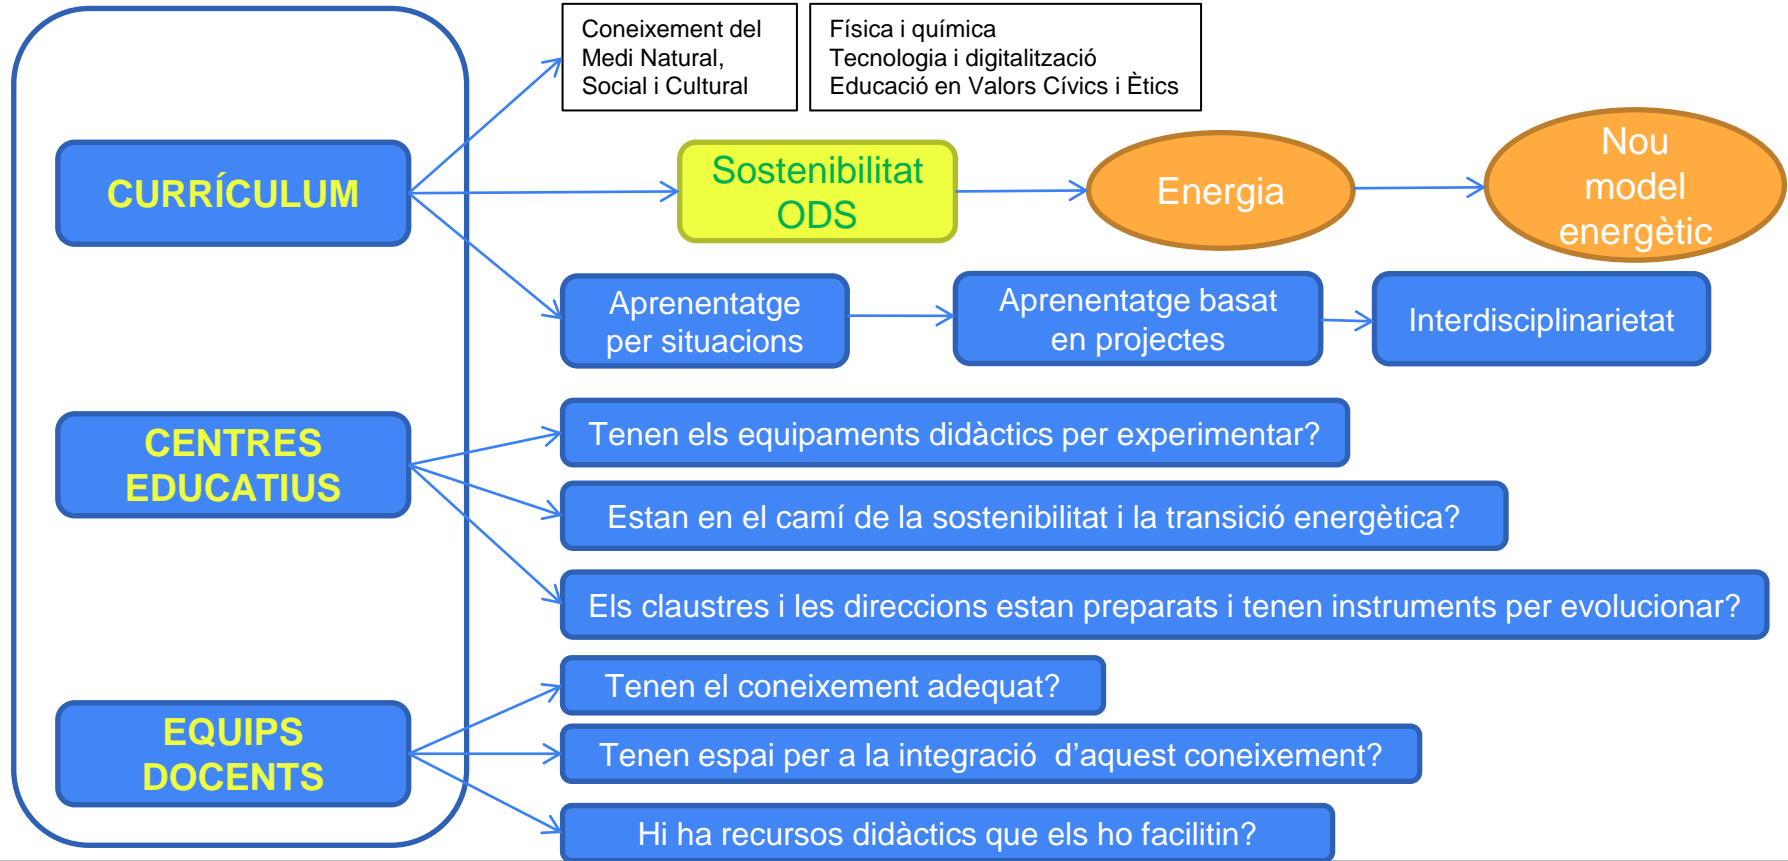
CURRÍCULUM

Coneixement del Medi Natural, Social i Cultural

Física i química
Tecnologia i digitalització
Educació en Valors Cívics i Ètics

Sostenibilitat ODS

Energia

Nou model energètic

Aprenentatge per situacions

Aprenentatge basat en projectes

Interdisciplinarietat

CENTRES EDUCATIUS

Tenen els equipaments didàctics per experimentar?

Estan en el camí de la sostenibilitat i la transició energètica?

Els claustres i les direccions estan preparats i tenen instruments per evolucionar?

EQUIPS DOCENTS

Tenen el coneixement adequat?

Tenen espai per a la integració d'aquest coneixement?

Hi ha recursos didàctics que els ho facilitin?